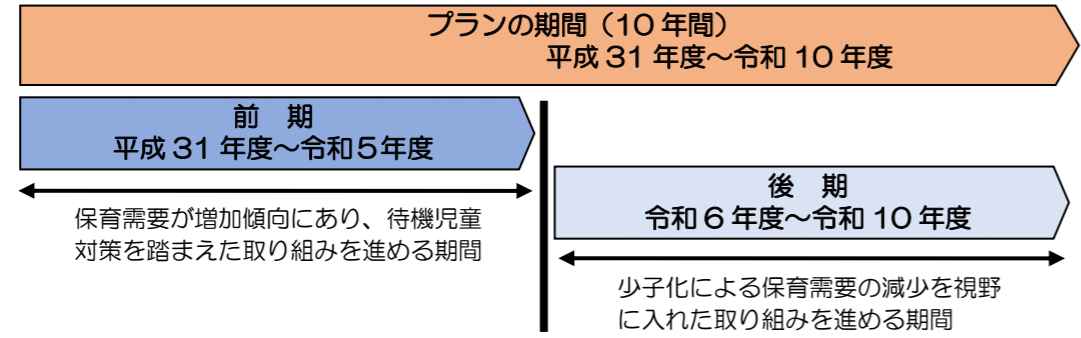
プランの期間（10 年間）
平成 31 年度～令和 10 年度

前　期
平成 31 年度～令和 5 年度

保育需要が増加傾向にあり、待機児童対策を踏まえた取り組みを進める期間

後　期
令和 6 年度～令和 10 年度

少子化による保育需要の減少を視野に入れた取り組みを進める期間